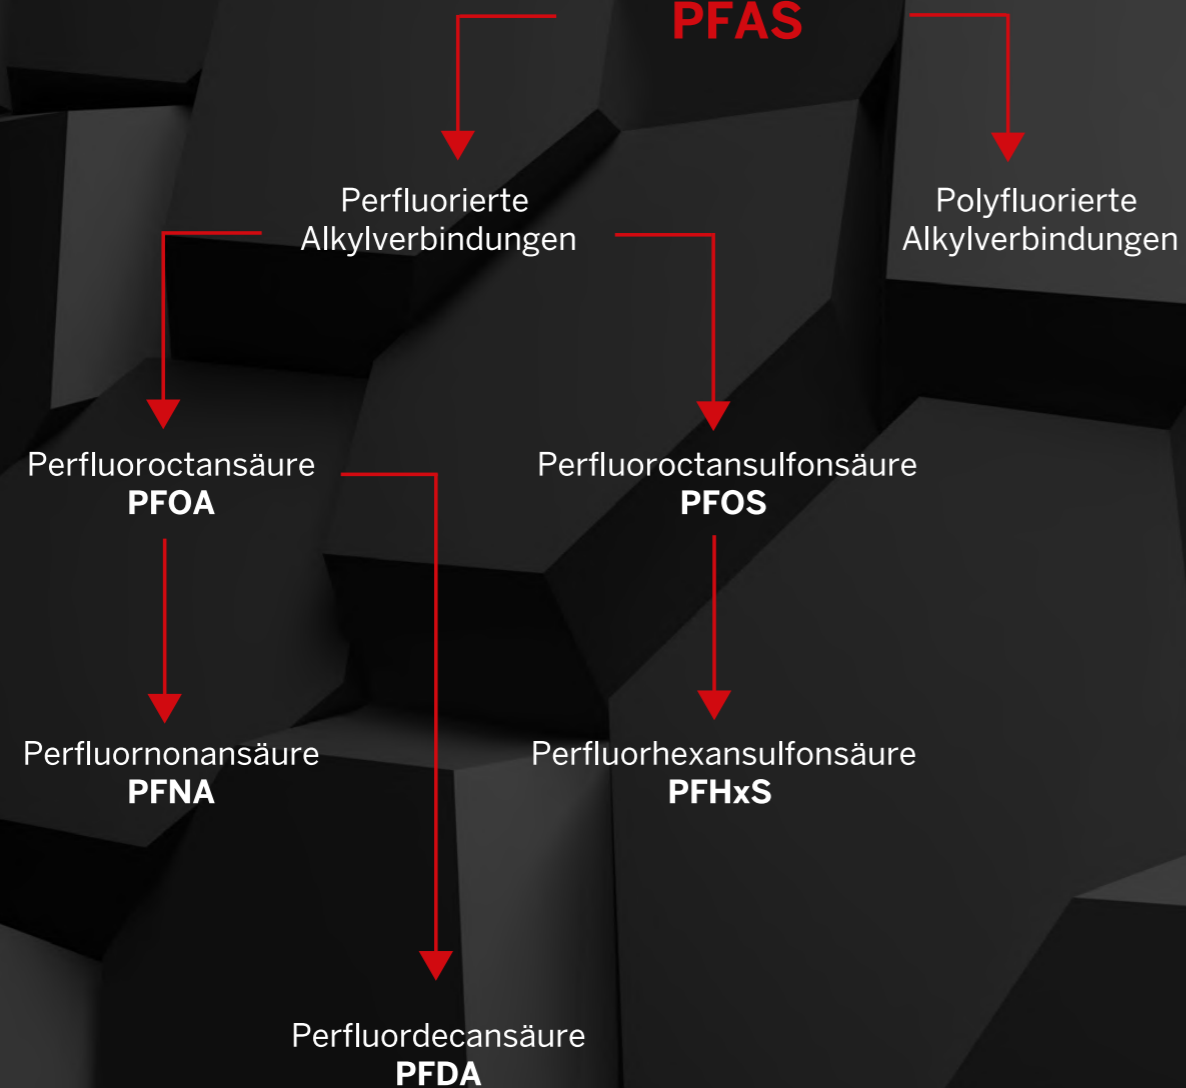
PFAS

Perfluorierte Alkylverbindungen

Polyfluorierte Alkylverbindungen

Perfluoroctansäure
PFOA

Perfluoroctansulfonsäure
PFOS

Perfluornonansäure
PFNA

Perfluorhexansulfonsäure
PFHxS

Perfluordecansäure
PFDA